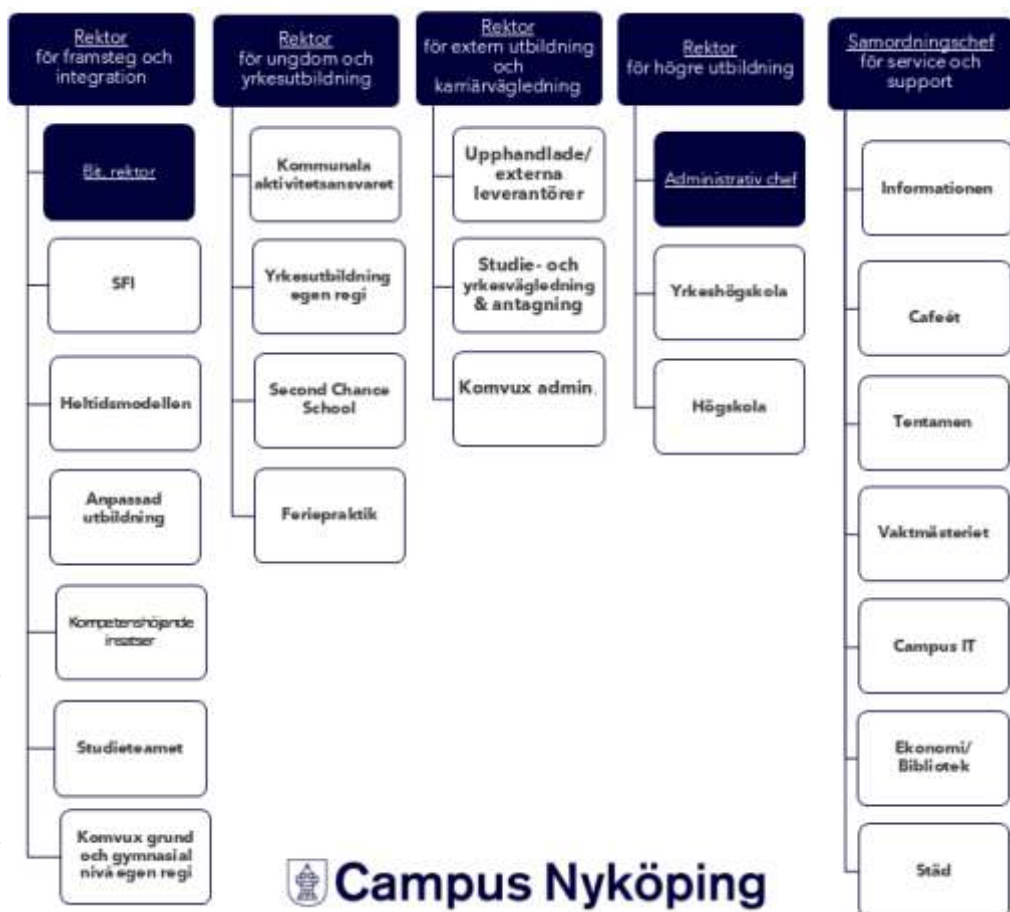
Rektor
för framsteg och integration

Bit. rektor

SFI

Heltidsmodellen

Anpassad utbildning

Kompetenshöjande insatser

Studieteamet

Komvux grund och gymnasial nivå egen regi

Rektor
för ungdom och yrkesutbildning

Kommunala aktivitetsansvaret

Yrkesutbildning egen regi

Second Chance School

Feriepraktik

Rektor
för extern utbildning och karriärvägledning

Upphandlade/ externa leverantörer

Studie- och yrkesvägledning & antagning

Komvux admin.

Rektor
för högre utbildning

Administrativ chef

Yrkeshögskola

Högskola

Samordningschef
för service och support

Informationen

Cafeét

Tentamen

Vaktmästeriet

Campus IT

Ekonomi/ Bibliotek

Städ

Campus Nyköping